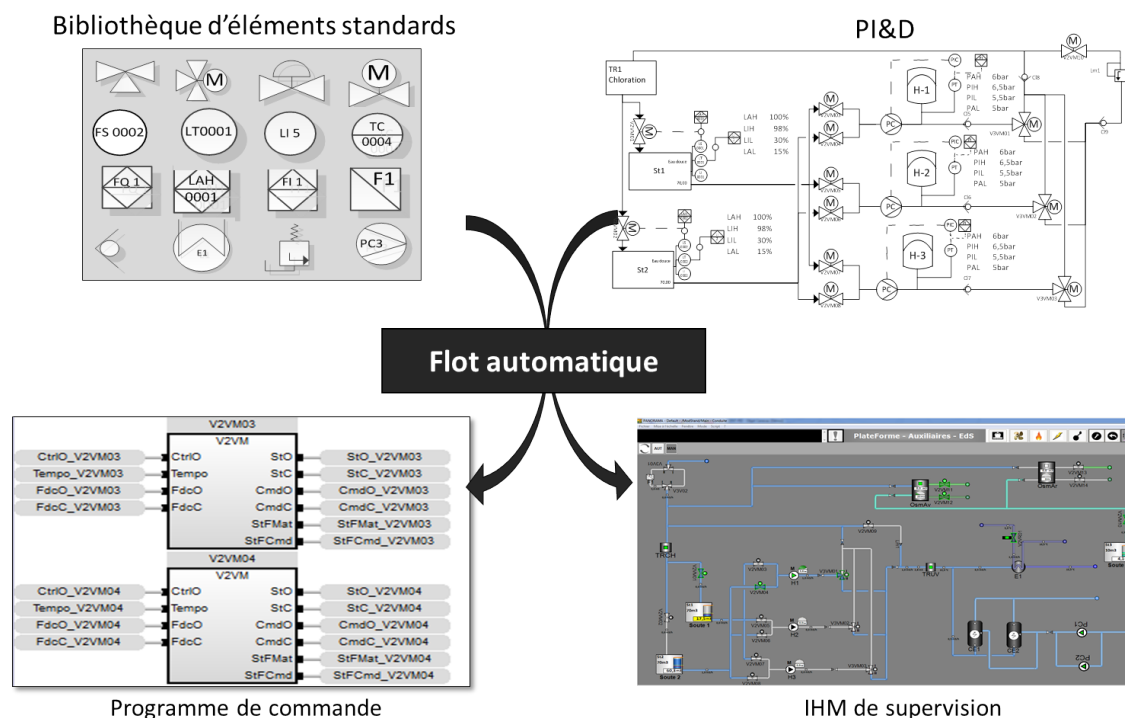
Bibliothèque d'éléments standards

M

M

FS 0002

LT0001

LI 5

TC 0004

FQ 1

LAH 0001

FI 1

F1

E1

PC3

PI&D

TR1 Chloration

St1

St2

LAH 100%
LIH 98%
LIL 30%
LAL 15%

LAH 100%
LIH 98%
LIL 30%
LAL 15%

H-1

H-2

H-3

PAH 6bar
PIH 6,5bar
PIL 5,5bar
PAL 5bar

PAH 6bar
PIH 6,5bar
PIL 5,5bar
PAL 5bar

PAH 6bar
PIH 6,5bar
PIL 5,5bar
PAL 5bar

PC

PC

PC

Flot automatique

V2VM03
V2VM

| CtrlO_V2VM03 | CtrlO | StO | StO_V2VM03 |
|---|---|---|---|
| Tempo_V2VM03 | Tempo | StC | StC_V2VM03 |
| FdcO_V2VM03 | FdcO | CmdO | CmdO_V2VM03 |
| FdcC_V2VM03 | FdcC | CmdC | CmdC_V2VM03 |
| | | StFMat | StFMat_V2VM03 |
| | | StFCmd | StFCmd_V2VM03 |

V2VM04
V2VM

| CtrlO_V2VM04 | CtrlO | StO | StO_V2VM04 |
|---|---|---|---|
| Tempo_V2VM04 | Tempo | StC | StC_V2VM04 |
| FdcO_V2VM04 | FdcO | CmdO | CmdO_V2VM04 |
| FdcC_V2VM04 | FdcC | CmdC | CmdC_V2VM04 |
| | | StFMat | StFMat_V2VM04 |
| | | StFCmd | StFCmd_V2VM04 |

Programme de commande

PlateForme - Auxiliaires - EdS

TRCH

Boule 1

Boule 2

H1

H2

H3

TRUV

E1

OsmAr

CE1

CE2

PC1

PC2

IHM de supervision